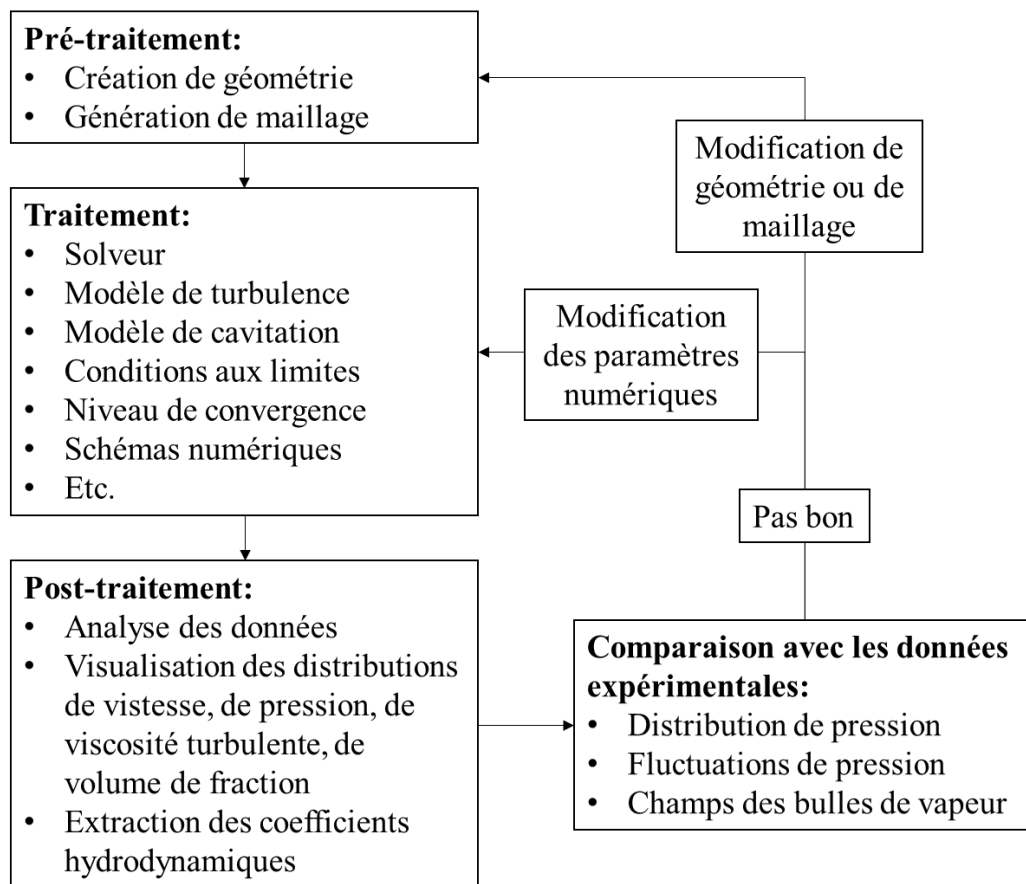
**Pré-traitement:**
- Création de géométrie
- Génération de maillage

**Traitement:**
- Solveur
- Modèle de turbulence
- Modèle de cavitation
- Conditions aux limites
- Niveau de convergence
- Schémas numériques
- Etc.

**Post-traitement:**
- Analyse des données
- Visualisation des distributions de vistesse, de pression, de viscosité turbulente, de volume de fraction
- Extraction des coefficients hydrodynamiques

Modification de géométrie ou de maillage

Modification des paramètres numériques

Pas bon

**Comparaison avec les données expérimentales:**
- Distribution de pression
- Fluctuations de pression
- Champs des bulles de vapeur